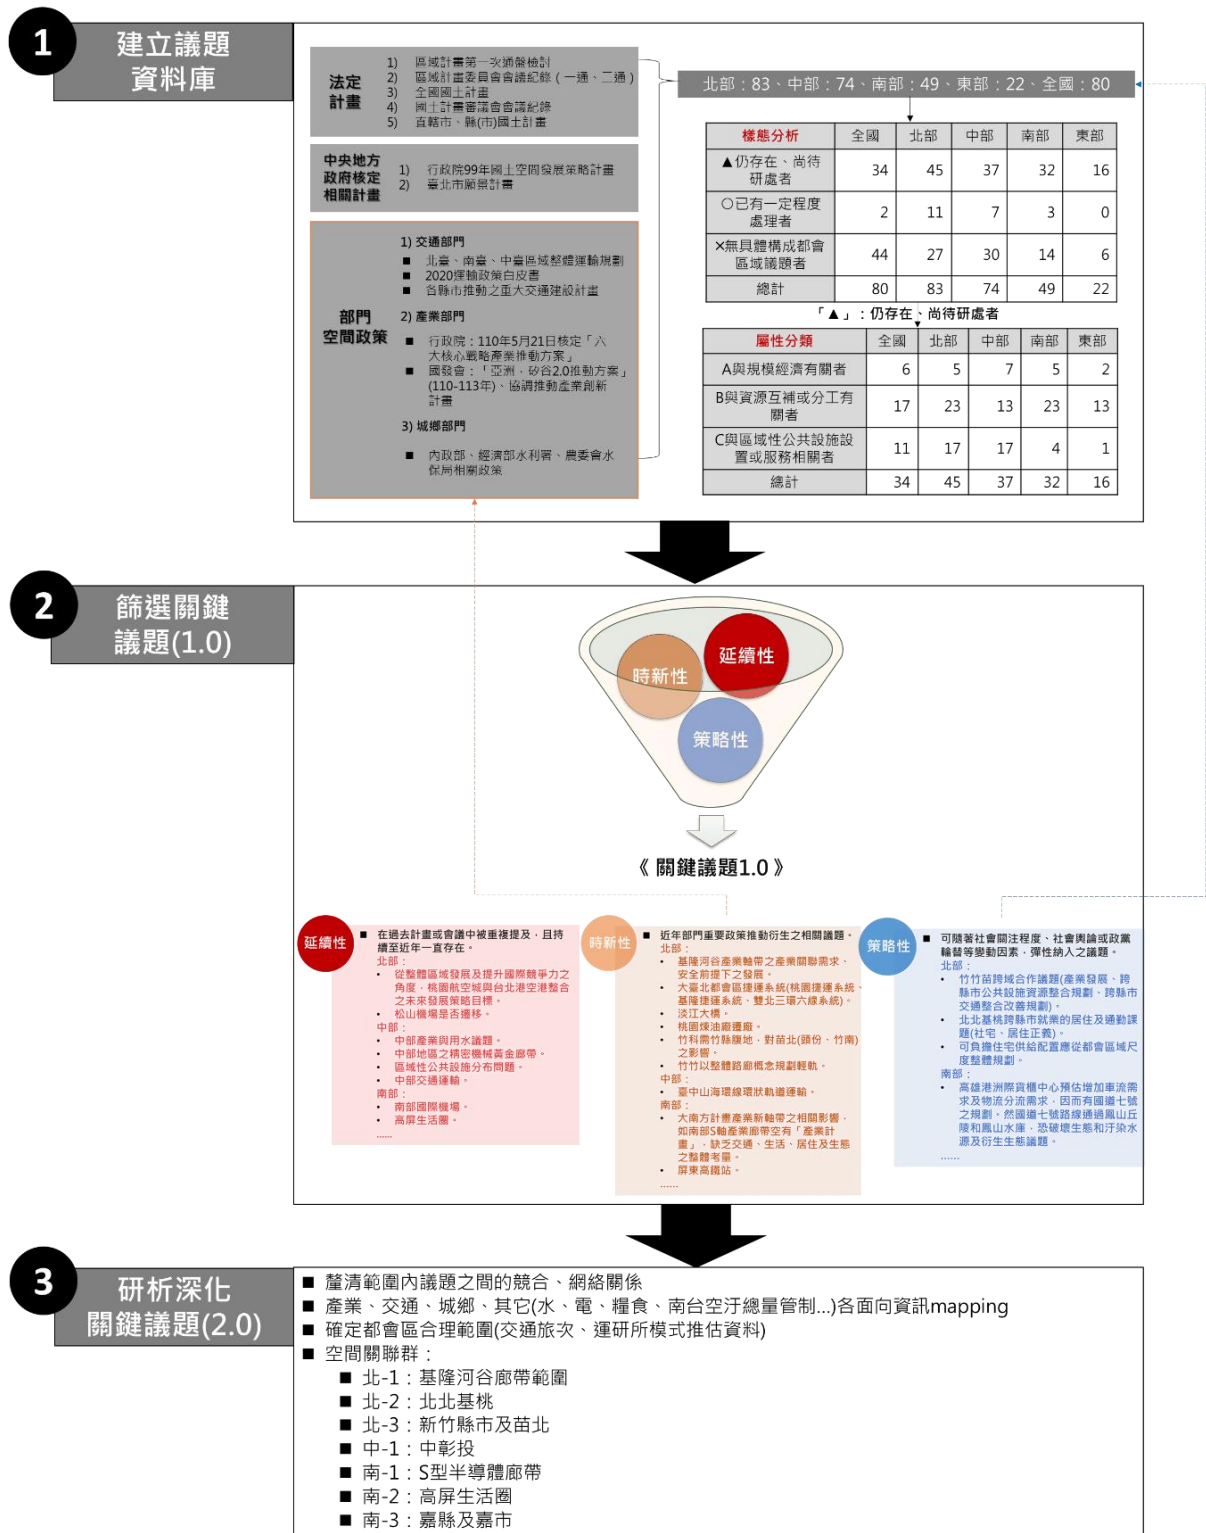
1
建立議題資料庫

法定計畫
1) 區域計畫第一次通盤檢討
2) 區域計畫委員會會議紀錄（一通、二通）
3) 全國國土計畫
4) 國土計畫審議會會議紀錄
5) 直轄市、縣(市)國土計畫

中央地方政府核定相關計畫
1) 行政院99年國土空間發展策略計畫
2) 臺北市願景計畫

部門空間政策
1) 交通部門
■ 北臺、南臺、中臺區域整體運輸規劃
■ 2020運輸政策白皮書
■ 各縣市推動之重大交通建設計畫
2) 產業部門
■ 行政院：110年5月21日核定「六大核心戰略產業推動方案」
■ 國發會：「亞洲．矽谷2.0推動方案」(110-113年)、協調推動產業創新計畫
3) 城鄉部門
■ 內政部、經濟部水利署、農委會水保局相關政策

北部：83、中部：74、南部：49、東部：22、全國：80

| 樣態分析 | 全國 | 北部 | 中部 | 南部 | 東部 |
|---|---|---|---|---|---|
| ▲仍存在、尚待研處者 | 34 | 45 | 37 | 32 | 16 |
| ○已有一定程度處理者 | 2 | 11 | 7 | 3 | 0 |
| ×無具體構成都會區域議題者 | 44 | 27 | 30 | 14 | 6 |
| 總計 | 80 | 83 | 74 | 49 | 22 |

「▲」：仍存在、尚待研處者

| 屬性分類 | 全國 | 北部 | 中部 | 南部 | 東部 |
|---|---|---|---|---|---|
| A與規模經濟有關者 | 6 | 5 | 7 | 5 | 2 |
| B與資源互補或分工有關者 | 17 | 23 | 13 | 23 | 13 |
| C與區域性公共設施設置或服務相關者 | 11 | 17 | 17 | 4 | 1 |
| 總計 | 34 | 45 | 37 | 32 | 16 |

2
篩選關鍵議題(1.0)

延續性
時新性
策略性

《 關鍵議題1.0 》

延續性
■ 在過去計畫或會議中被重複提及，且持續至近年一直存在。
北部：
• 從整體區域發展及提升國際競爭力之角度，桃園航空城與台北港空港整合之未來發展策略目標。
• 松山機場是否遷移。
中部：
• 中部產業與用水議題。
• 中部地區之精密機械黃金廊帶。
• 區域性公共設施分布問題。
• 中部交通運輸。
南部：
• 南部國際機場。
• 高屏生活圈。
……

時新性
■ 近年部門重要政策推動衍生之相關議題。
北部：
• 基隆河谷產業軸帶之產業關聯需求、安全前提下之發展。
• 大臺北都會區捷運系統(桃園捷運系統、基隆捷運系統、雙北三環六線系統)。
• 淡江大橋。
• 桃園煉油廠遷廠。
• 竹科需竹縣腹地，對苗北(頭份、竹南)之影響。
• 竹竹以整體路廊概念規劃輕軌。
中部：
• 臺中山海環線環狀軌道運輸。
南部：
• 大南方計畫產業新軸帶之相關影響，如南部S軸產業廊帶空有「產業計畫」，缺乏交通、生活、居住及生態之整體考量。
• 屏東高鐵站。
……

策略性
■ 可隨著社會關注程度、社會輿論或政黨輪替等變動因素，彈性納入之議題。
北部：
• 竹竹苗跨域合作議題(產業發展、跨縣市公共設施資源整合規劃、跨縣市交通整合改善規劃)。
• 北北基桃跨縣市就業的居住及通勤課題(社宅、居住正義)。
• 可負擔住宅供給配置應從都會區域尺度整體規劃。
南部：
• 高雄港洲際貨櫃中心預估增加車流需求及物流分流需求，因而有國道七號之規劃。然國道七號路線通過鳳山丘陵和鳳山水庫，恐破壞生態和汙染水源及衍生生態議題。
……

3
研析深化關鍵議題(2.0)

■ 釐清範圍內議題之間的競合、網絡關係
■ 產業、交通、城鄉、其它(水、電、糧食、南台空汙總量管制...)各面向資訊mapping
■ 確定都會區合理範圍(交通旅次、運研所模式推估資料)
■ 空間關聯群：
■ 北-1：基隆河谷廊帶範圍
■ 北-2：北北基桃
■ 北-3：新竹縣市及苗北
■ 中-1：中彰投
■ 南-1：S型半導體廊帶
■ 南-2：高屏生活圈
■ 南-3：嘉縣及嘉市